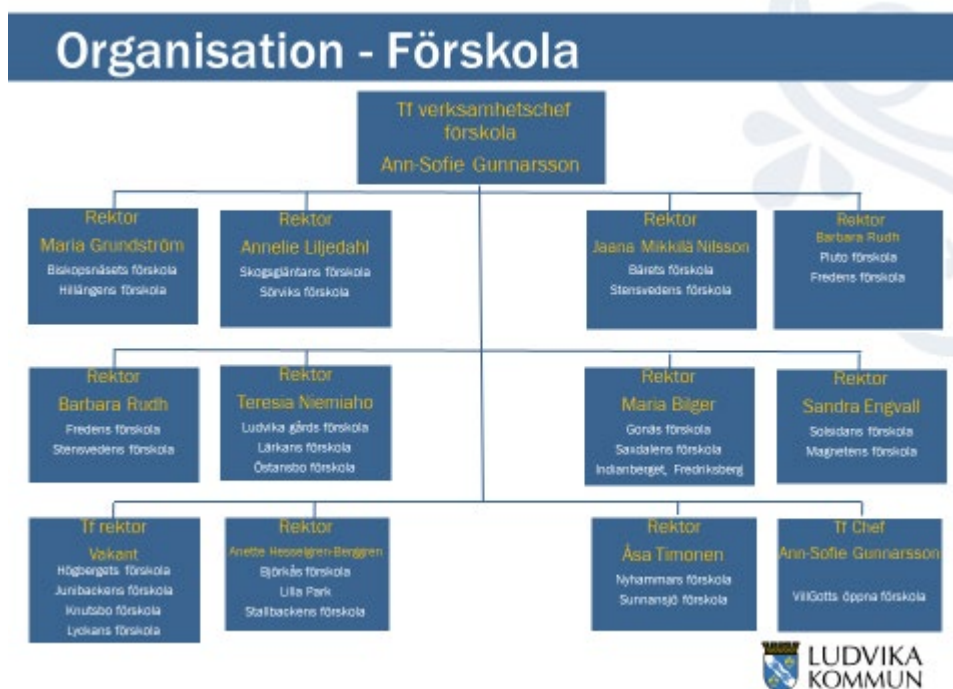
Organisation - Förskola

Tf verksamhetschef förskola
Ann-Sofie Gunnarsson

Rektor
Maria Grundström
Biskopsnäsets förskola
Hillängens förskola

Rektor
Annelie Liljedahl
Skogsgläntans förskola
Sörviks förskola

Rektor
Jaana Mikkilä Nilsson
Bärets förskola
Stensvedens förskola

Rektor
Barbara Rudh
Pluto förskola
Fredens förskola

Rektor
Barbara Rudh
Fredens förskola
Stensvedens förskola

Rektor
Teresia Niemiaho
Ludvika gårds förskola
Lärkans förskola
Östansbo förskola

Rektor
Maria Bilger
Gonäs förskola
Saxdalens förskola
Indianberget, Fredriksberg

Rektor
Sandra Engvall
Solsidans förskola
Magnetens förskola

Tf rektor
Vakant
Högbergets förskola
Junibackens förskola
Knutsbo förskola
Lyckans förskola

Rektor
Anette Hesselgren-Berggren
Björkås förskola
Lilla Park
Stallbackens förskola

Rektor
Åsa Timonen
Nyhammars förskola
Sunnansjö förskola

Tf Chef
Ann-Sofie Gunnarsson
VilGotts öppna förskola

LUDVIKA
KOMMUN